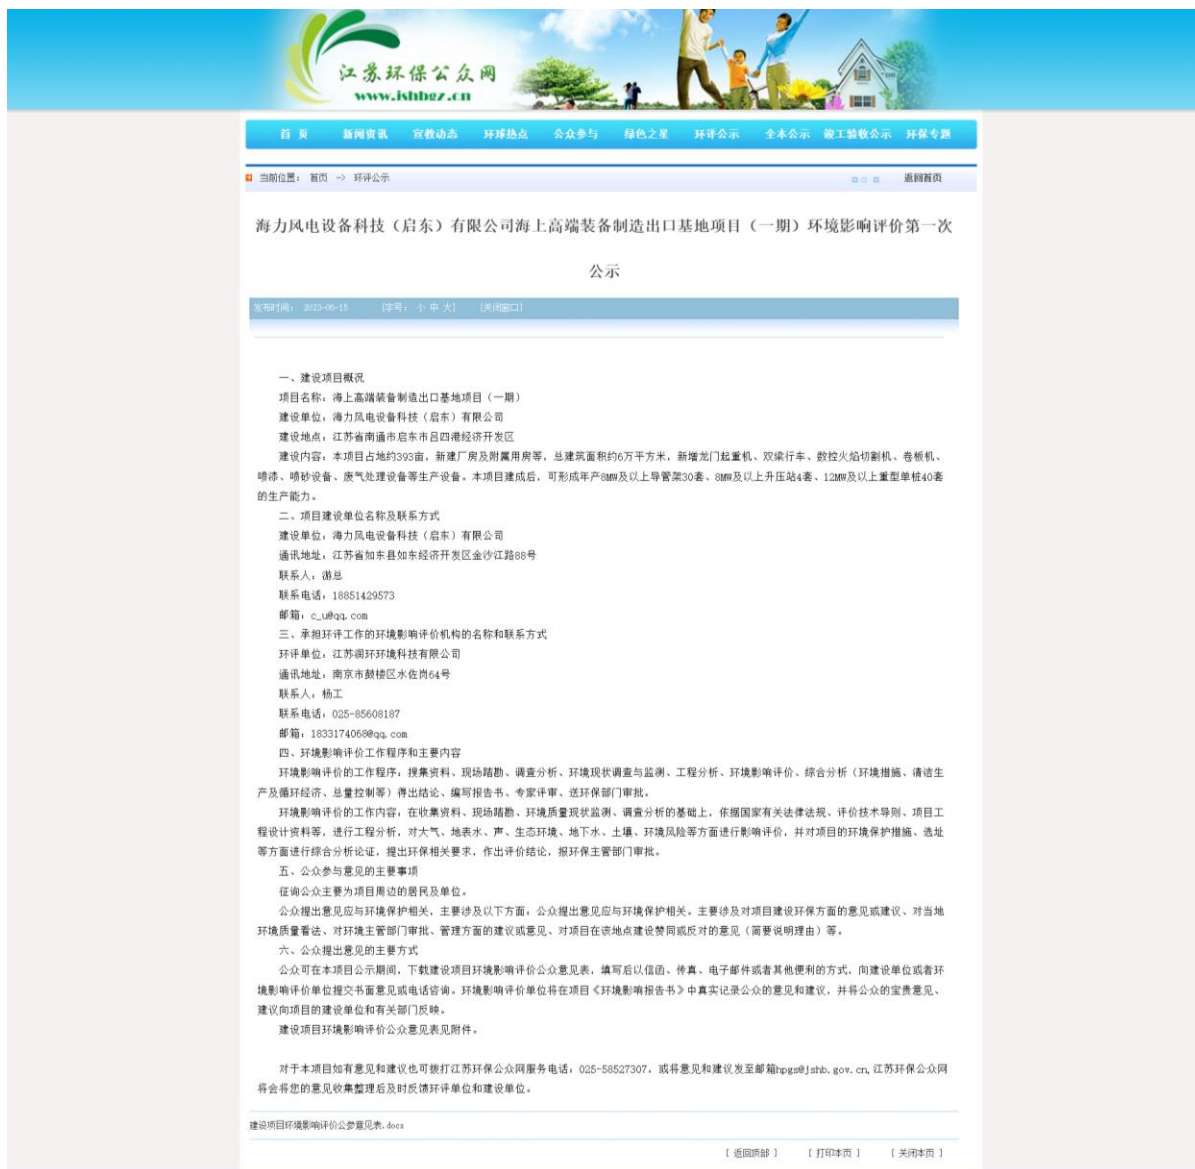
江苏环保公众网
www.jshbgz.cn

首页 新闻资讯 宣教动态 环球热点 公众参与 绿色之星 环评公示 全本公示 竣工验收公示 环保专题

当前位置： 首页 -> 环评公示 返回首页

海力风电设备科技（启东）有限公司海上高端装备制造出口基地项目（一期）环境影响评价第一次公示

发布时间：2023-06-15 [字号：小 中 大] [关闭窗口]

一、建设项目概况
项目名称：海上高端装备制造出口基地项目（一期）
建设单位：海力风电设备科技（启东）有限公司
建设地点：江苏省南通市启东市吕四港经济开发区
建设内容：本项目占地约393亩，新建厂房及附属用房等，总建筑面积约6万平方米，新增龙门起重机、双梁行车、数控火焰切割机、卷板机、喷漆、喷砂设备、废气处理设备等生产设备。本项目建成后，可形成年产8MW及以上导管架30套、8MW及以上升压站4套、12MW及以上重型单桩40套的生产能力。
二、项目建设单位名称及联系方式
建设单位：海力风电设备科技（启东）有限公司
通讯地址：江苏省如东县如东经济开发区金沙江路88号
联系人：游总
联系电话：18851429573
邮箱：c_u@qq.com
三、承担环评工作的环境影响评价机构的名称和联系方式
环评单位：江苏润环环境科技有限公司
通讯地址：南京市鼓楼区水佐岗64号
联系人：杨工
联系电话：025-85608187
邮箱：1833174068@qq.com
四、环境影响评价工作程序和主要内容
环境影响评价的工作程序：搜集资料、现场踏勘、调查分析、环境现状调查与监测、工程分析、环境影响评价、综合分析（环境措施、清洁生产及循环经济、总量控制等）得出结论、编写报告书、专家评审、送环保部门审批。
环境影响评价的工作内容：在收集资料、现场踏勘、环境质量现状监测、调查分析的基础上，依据国家有关法律法规、评价技术导则、项目工程设计资料等，进行工程分析，对大气、地表水、声、生态环境、地下水、土壤、环境风险等方面进行影响评价，并对项目的环境保护措施、选址等方面进行综合分析论证，提出环保相关要求，作出评价结论，报环保主管部门审批。
五、公众参与意见的主要事项
征询公众主要为项目周边的居民及单位。
公众提出意见应与环境保护相关，主要涉及以下方面：公众提出意见应与环境保护相关。主要涉及对项目建设环保方面的意见或建议、对当地环境质量看法、对环境主管部门审批、管理方面的建议或意见、对项目在该地点建设赞同或反对的意见（需要说明理由）等。
六、公众提出意见的主要方式
公众可在本项目公示期间，下载建设项目环境影响评价公众意见表，填写后以信函、传真、电子邮件或者其他便利的方式，向建设单位或者环境影响评价单位提交书面意见或电话咨询。环境影响评价单位将在项目《环境影响报告书》中真实记录公众的意见和建议，并将公众的宝贵意见、建议向项目的建设单位和有关部门反映。
建设项目环境影响评价公众意见表见附件。

对于本项目如有意见和建议也可拨打江苏环保公众网服务电话：025-58527307，或将意见和建议发至邮箱hpgs@jshb.gov.cn，江苏环保公众网将会将您的意见收集整理后及时反馈环评单位和建设单位。

建设项目环境影响评价公众意见表.docx

[ 返回顶部 ] [ 打印本页 ] [ 关闭本页 ]